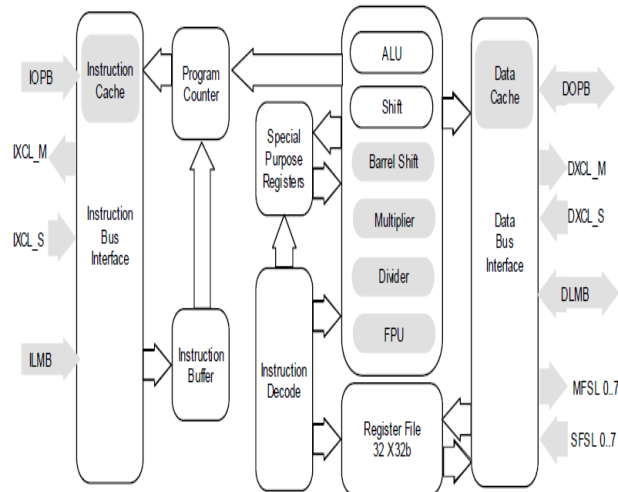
IOPB

IXCL_M

IXCL_S

ILMB

Instruction Cache

Instruction Bus Interface

Program Counter

Instruction Buffer

Special Purpose Registers

Instruction Decode

ALU

Shift

Barrel Shift

Multiplier

Divider

FPU

Register File 32 X32b

Data Cache

Data Bus Interface

DOPB

DXCL_M

DXCL_S

DLMB

MFSL 0..7

SFSL 0..7